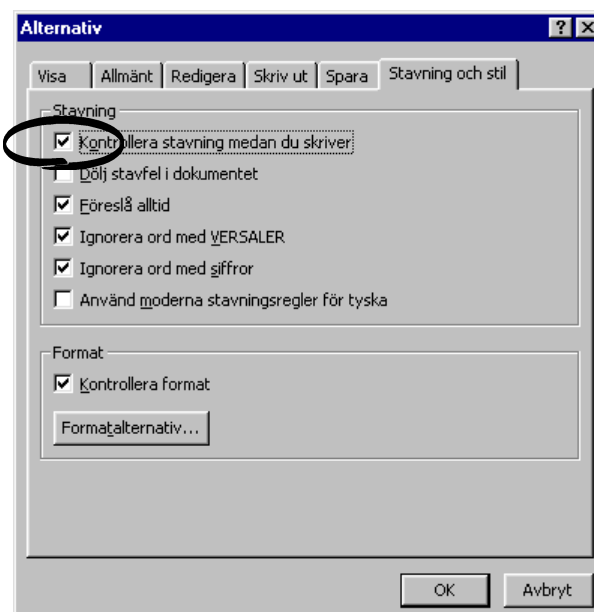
Alternativ

? X

Visa | Allmänt | Redigera | Skriv ut | Spara | Stavning och stil

Stavning

☑ Kontrollera stavning medan du skriver

☐ Dölj stavfel i dokumentet

☑ Föreslå alltid

☑ Ignorera ord med VERSALER

☑ Ignorera ord med siffror

☐ Använd moderna stavningsregler för tyska

Format

☑ Kontrollera format

Formatalternativ...

OK

Avbryt